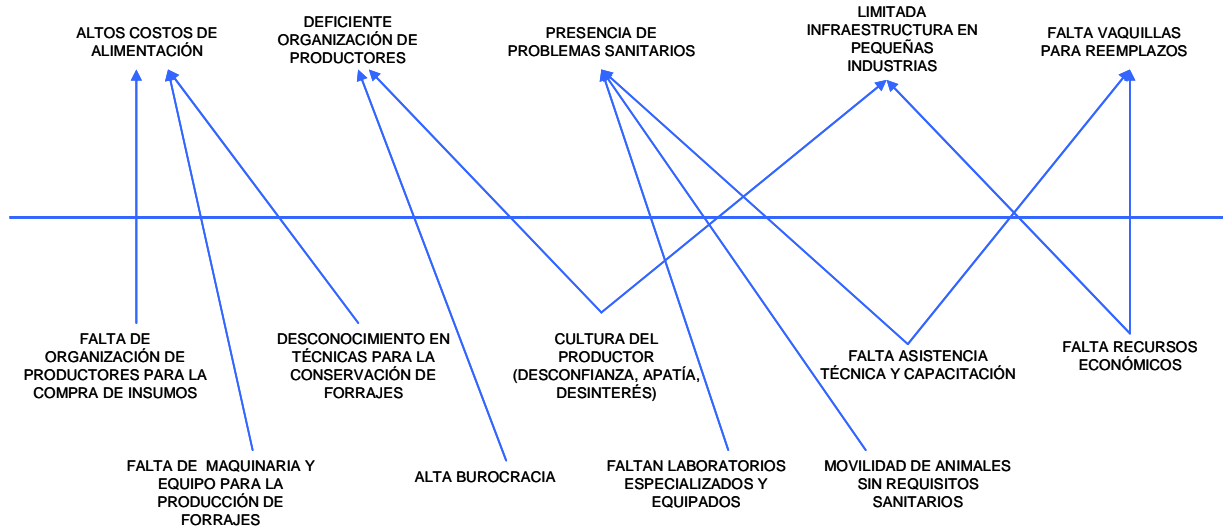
ALTOS COSTOS DE ALIMENTACIÓN

DEFICIENTE ORGANIZACIÓN DE PRODUCTORES

PRESENCIA DE PROBLEMAS SANITARIOS

LIMITADA INFRAESTRUCTURA EN PEQUEÑAS INDUSTRIAS

FALTA VAQUILLAS PARA REEMPLAZOS

FALTA DE ORGANIZACIÓN DE PRODUCTORES PARA LA COMPRA DE INSUMOS

DESCONOCIMIENTO EN TÉCNICAS PARA LA CONSERVACIÓN DE FORRAJES

CULTURA DEL PRODUCTOR (DESCONFIANZA, APATÍA, DESINTERÉS)

FALTA ASISTENCIA TÉCNICA Y CAPACITACIÓN

FALTA RECURSOS ECONÓMICOS

FALTA DE MAQUINARIA Y EQUIPO PARA LA PRODUCCIÓN DE FORRAJES

ALTA BUROCRACIA

FALTAN LABORATORIOS ESPECIALIZADOS Y EQUIPADOS

MOVILIDAD DE ANIMALES SIN REQUISITOS SANITARIOS